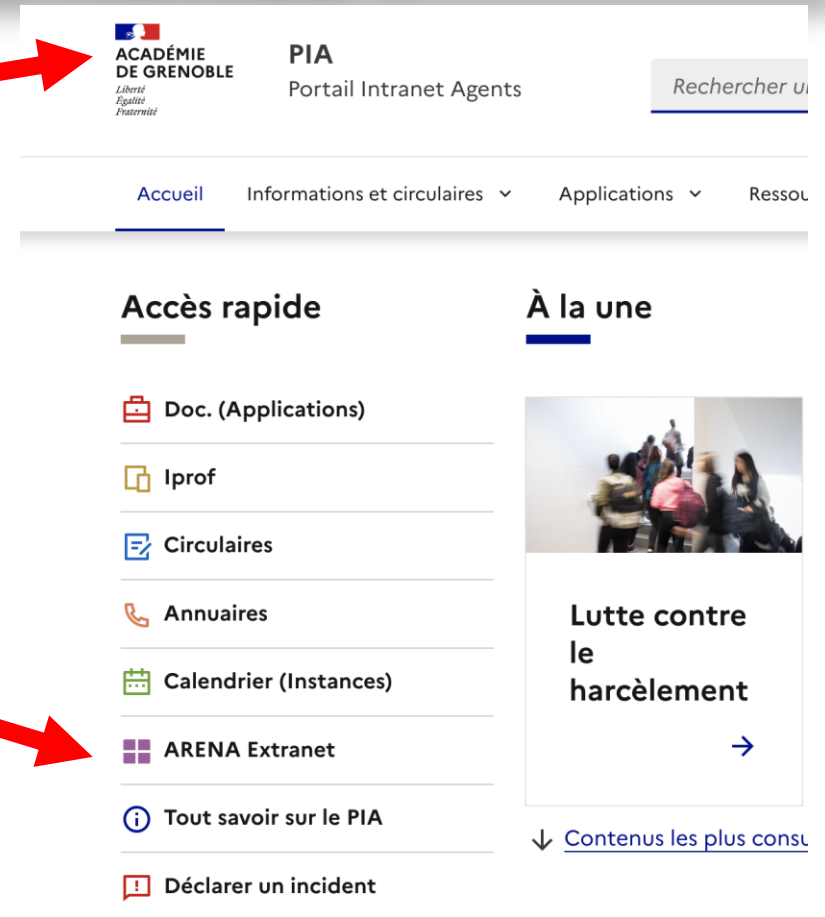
ACADÉMIE DE GRENOBLE
Liberté
Égalité
Fraternité

PIA
Portail Intranet Agents

Rechercher u

Accueil
Informations et circulaires
Applications
Ressou

Accès rapide

Doc. (Applications)
Iprof
Circulaires
Annuaires
Calendrier (Instances)
ARENA Extranet
Tout savoir sur le PIA
Déclarer un incident

À la une

Lutte contre le harcèlement

→

↓ Contenus les plus consu